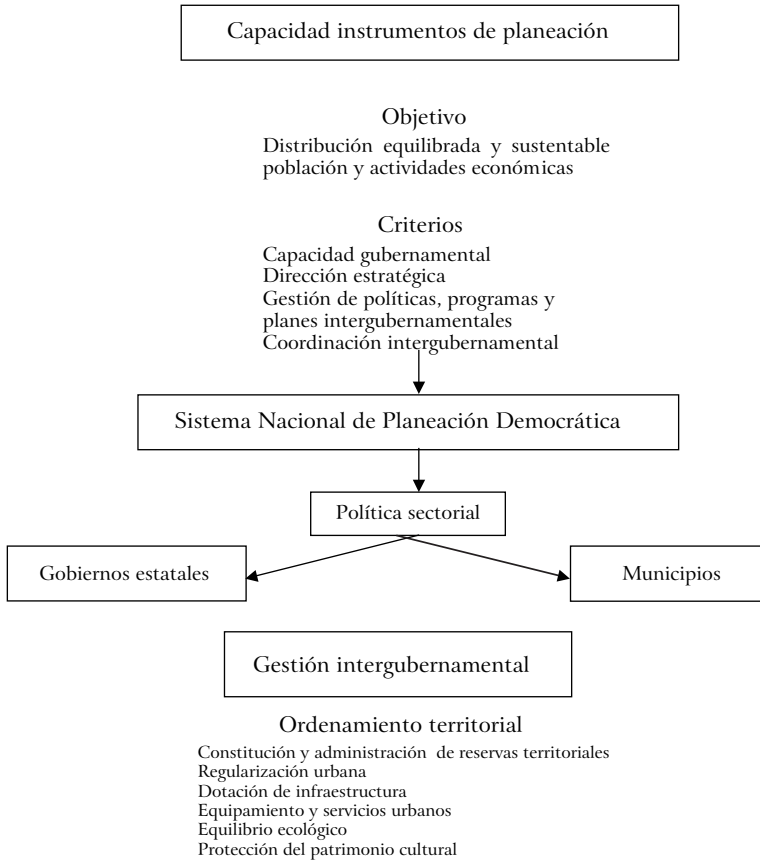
Capacidad instrumentos de planeación

Objetivo
Distribución equilibrada y sustentable población y actividades económicas

Criterios
Capacidad gubernamental
Dirección estratégica
Gestión de políticas, programas y planes intergubernamentales
Coordinación intergubernamental

Sistema Nacional de Planeación Democrática

Política sectorial

Gobiernos estatales

Municipios

Gestión intergubernamental

Ordenamiento territorial
Constitución y administración de reservas territoriales
Regularización urbana
Dotación de infraestructura
Equipamiento y servicios urbanos
Equilibrio ecológico
Protección del patrimonio cultural